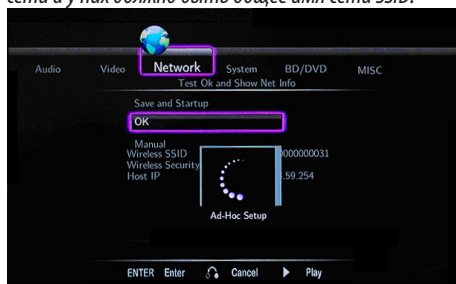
сети а у них должно быть общее имя сети SSID.

Audio
Video
Network
System
BD/DVD
MISC
Test Ok and Show Net Info

Save and Startup
OK

Manual
Wireless SSID
Wireless Security
Host IP
0000000031
.59.254

Ad-Hoc Setup

ENTER Enter
Cancel
Play